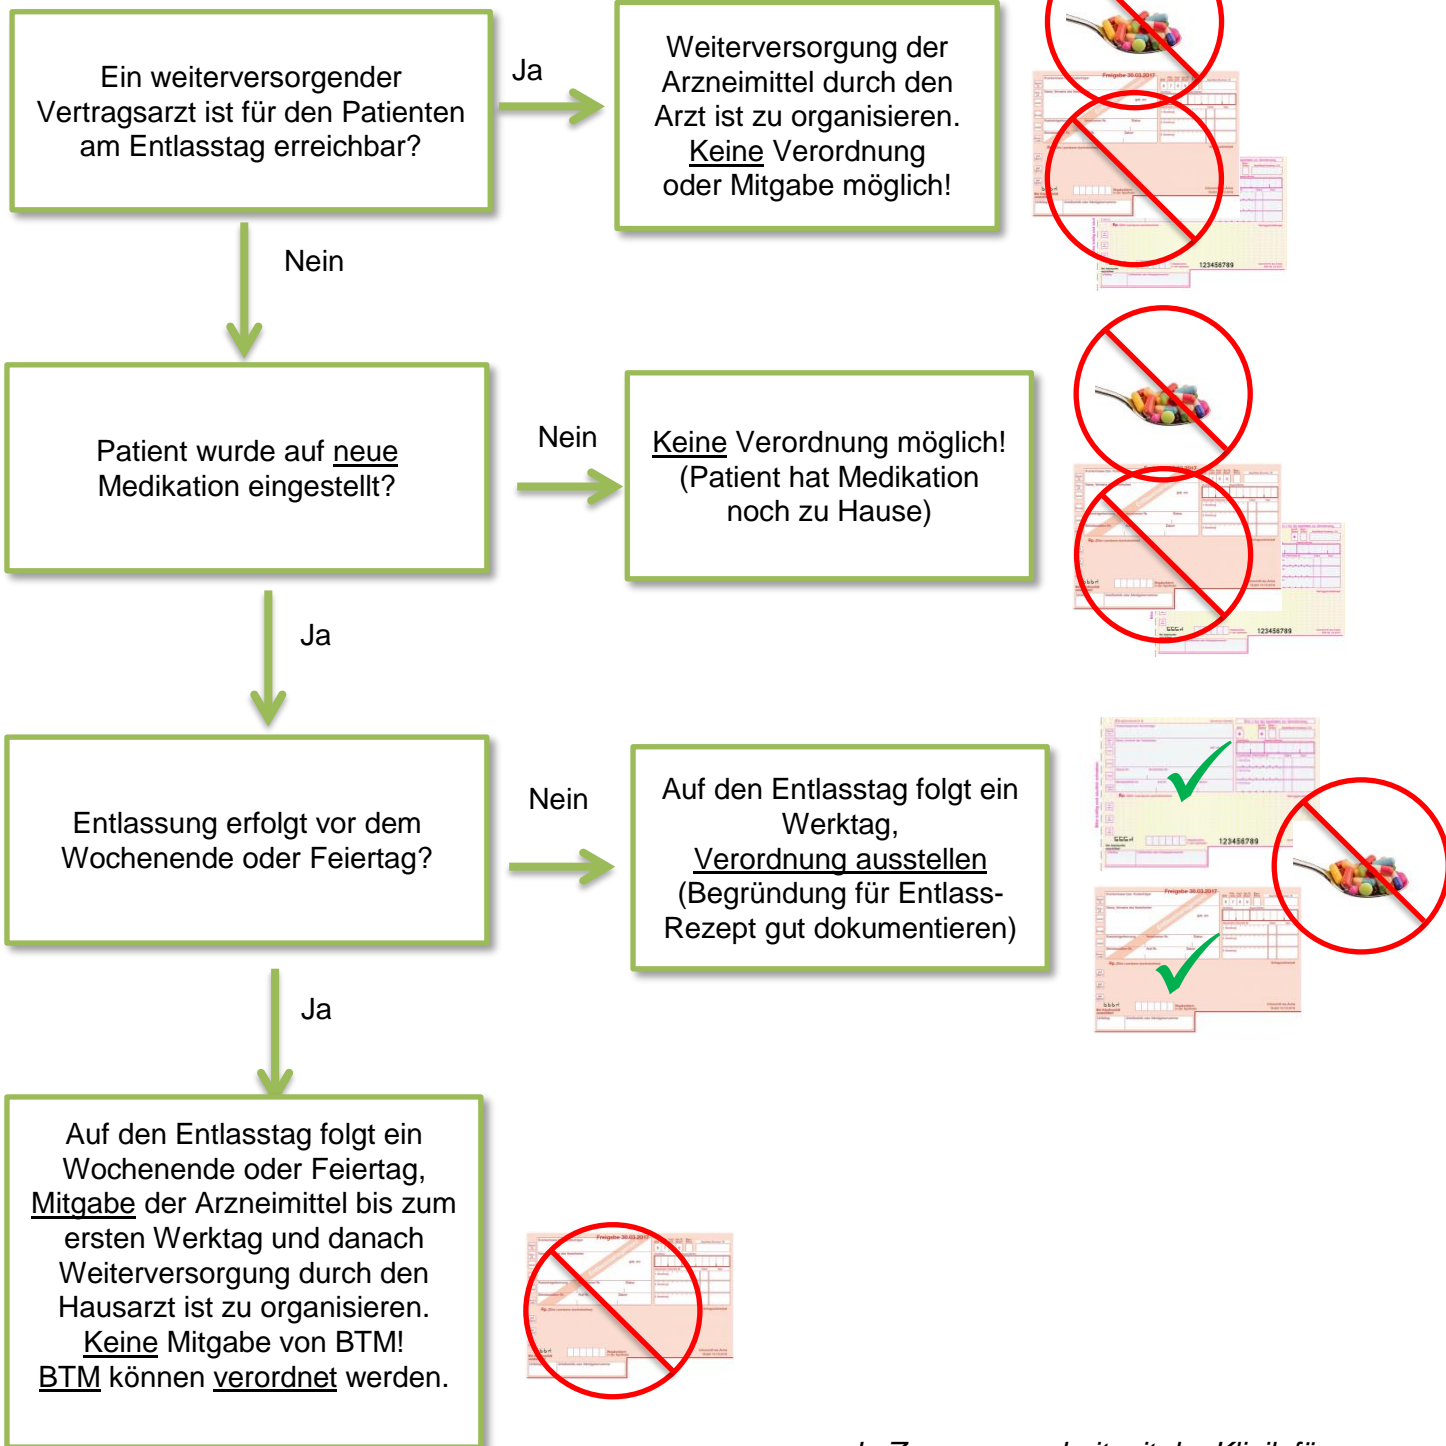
Ein weiterversorgender Vertragsarzt ist für den Patienten am Entlasstag erreichbar?

Ja

Weiterversorgung der Arzneimittel durch den Arzt ist zu organisieren. Keine Verordnung oder Mitgabe möglich!

Freigabe 30.03.2017

123456789

Nein

Patient wurde auf neue Medikation eingestellt?

Nein

Keine Verordnung möglich! (Patient hat Medikation noch zu Hause)

123456789

Ja

Entlassung erfolgt vor dem Wochenende oder Feiertag?

Nein

Auf den Entlasstag folgt ein Werktag, Verordnung ausstellen (Begründung für Entlass-Rezept gut dokumentieren)

123456789

Freigabe 30.03.2017

Ja

Auf den Entlasstag folgt ein Wochenende oder Feiertag, Mitgabe der Arzneimittel bis zum ersten Werktag und danach Weiterversorgung durch den Hausarzt ist zu organisieren. Keine Mitgabe von BTM! BTM können verordnet werden.

Freigabe 30.03.2017

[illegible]